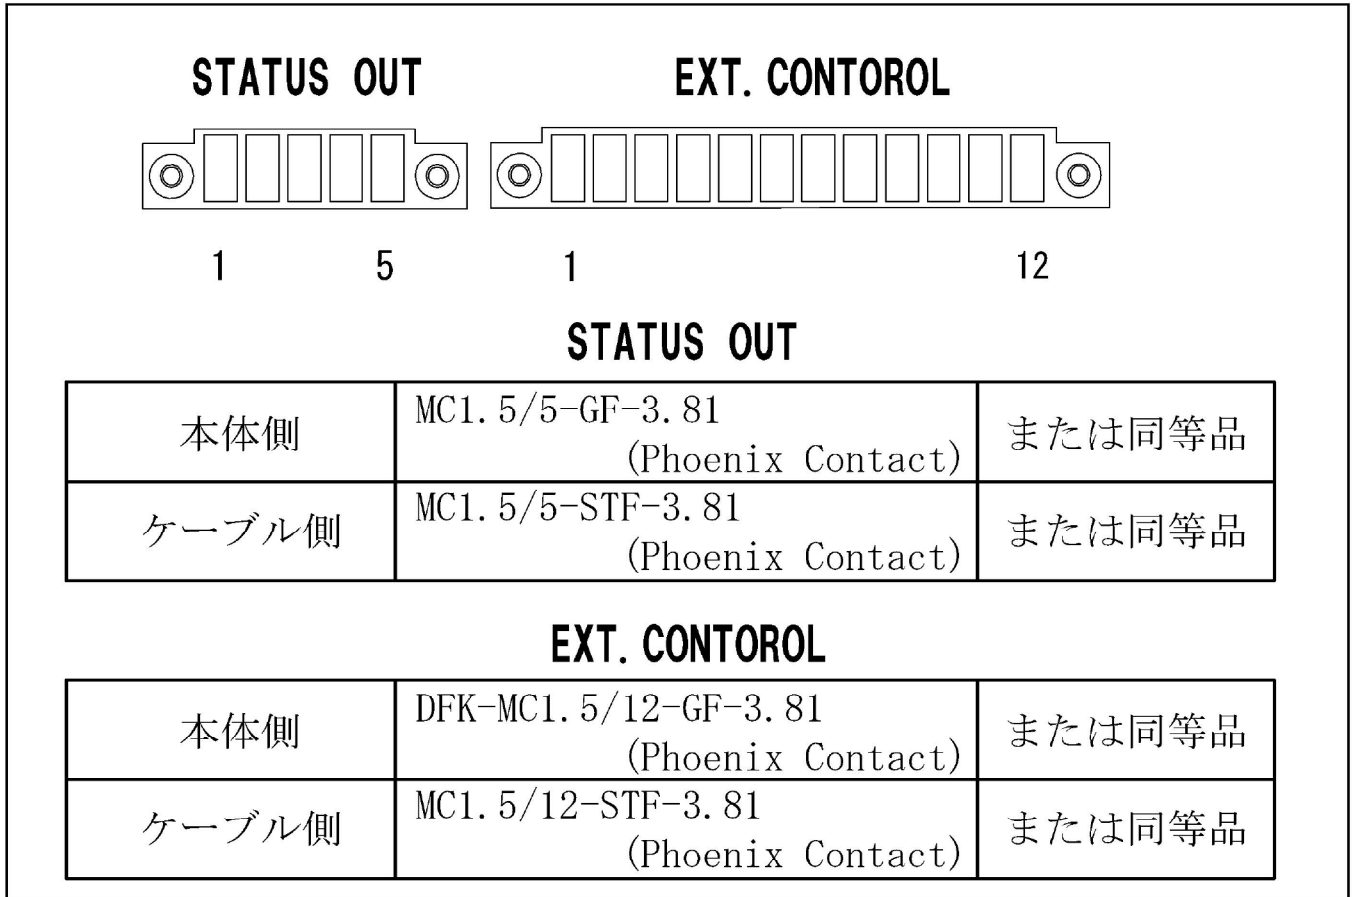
STATUS OUT

EXT. CONTOROL

1 5 1 12

STATUS OUT

| 本体側 | MC1. 5/5-GF-3. 81 (Phoenix Contact) | または同等品 |
|---|---|---|
| ケーブル側 | MC1. 5/5-STF-3. 81 (Phoenix Contact) | または同等品 |

EXT. CONTOROL

| 本体側 | DFK-MC1. 5/12-GF-3. 81 (Phoenix Contact) | または同等品 |
|---|---|---|
| ケーブル側 | MC1. 5/12-STF-3. 81 (Phoenix Contact) | または同等品 |